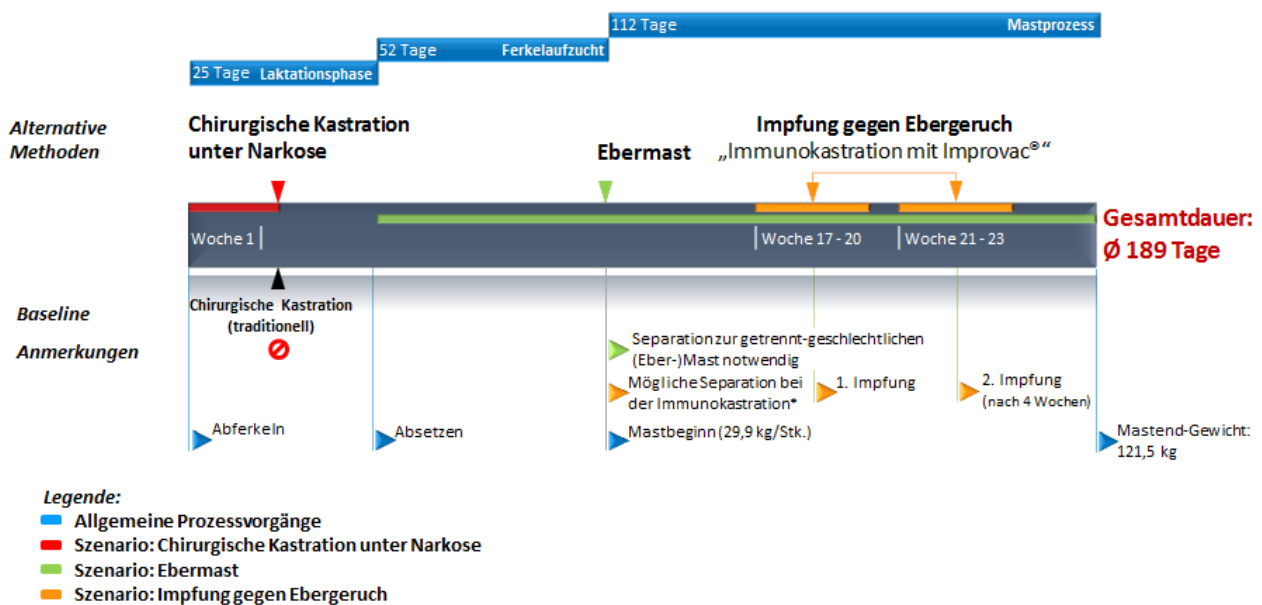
112 Tage Mastprozess
52 Tage Ferkelaufzucht
25 Tage Laktationsphase

Alternative Methoden

Chirurgische Kastration unter Narkose

Ebermast

Impfung gegen Ebergeruch
„Immunokastration mit Improvac®“

Woche 1

Woche 17 - 20

Woche 21 - 23

Gesamtdauer: Ø 189 Tage

Baseline

Anmerkungen

Chirurgische Kastration (traditionell)

Separation zur getrennt-geschlechtlichen (Eber-)Mast notwendig

Mögliche Separation bei der Immunokastration*

1. Impfung

2. Impfung (nach 4 Wochen)

Abferkeln

Absetzen

Mastbeginn (29,9 kg/Stk.)

Mastend-Gewicht: 121,5 kg

Legende:
Allgemeine Prozessvorgänge
Szenario: Chirurgische Kastration unter Narkose
Szenario: Ebermast
Szenario: Impfung gegen Ebergeruch